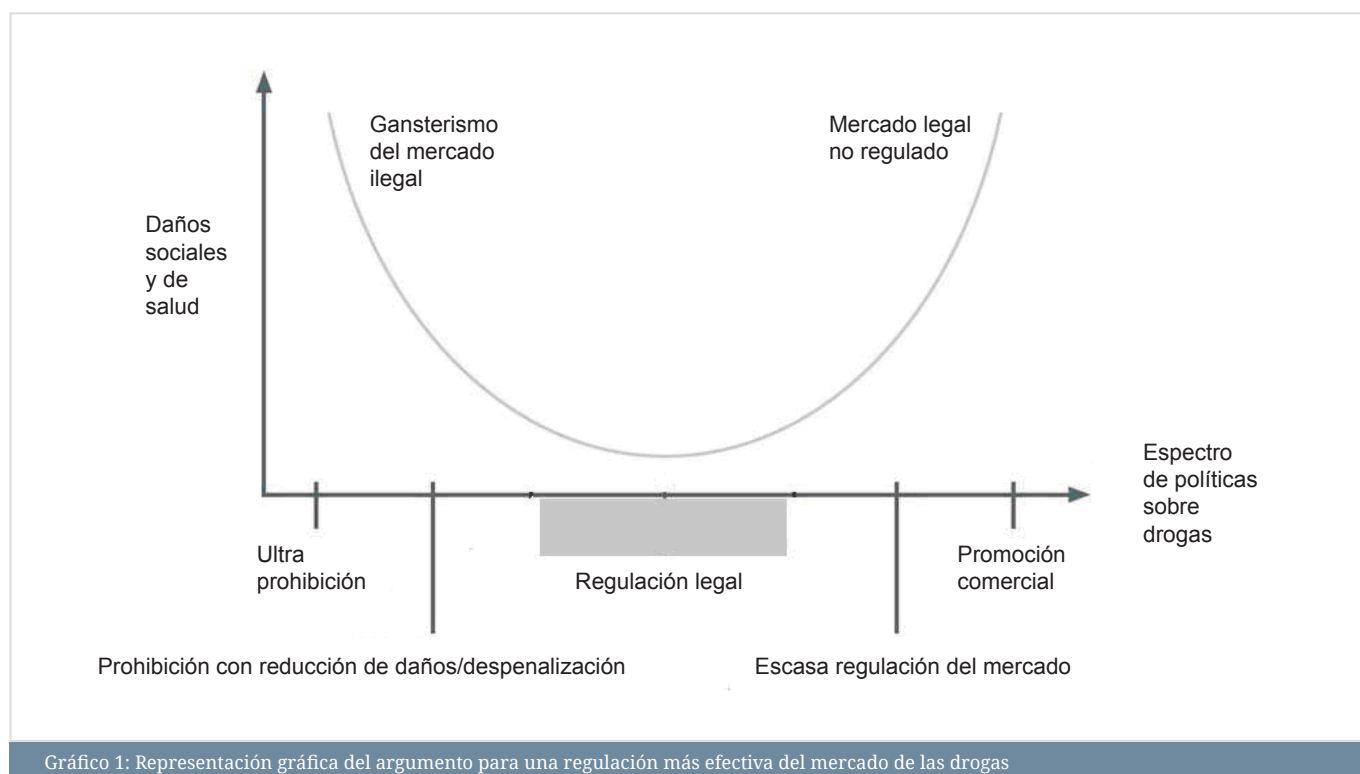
Gansterismo del mercado ilegal

Mercado legal no regulado

Daños sociales y de salud

Espectro de políticas sobre drogas

Ultra prohibición

Regulación legal

Promoción comercial

Prohibición con reducción de daños/despenalización

Escasa regulación del mercado

Gráfico 1: Representación gráfica del argumento para una regulación más efectiva del mercado de las drogas